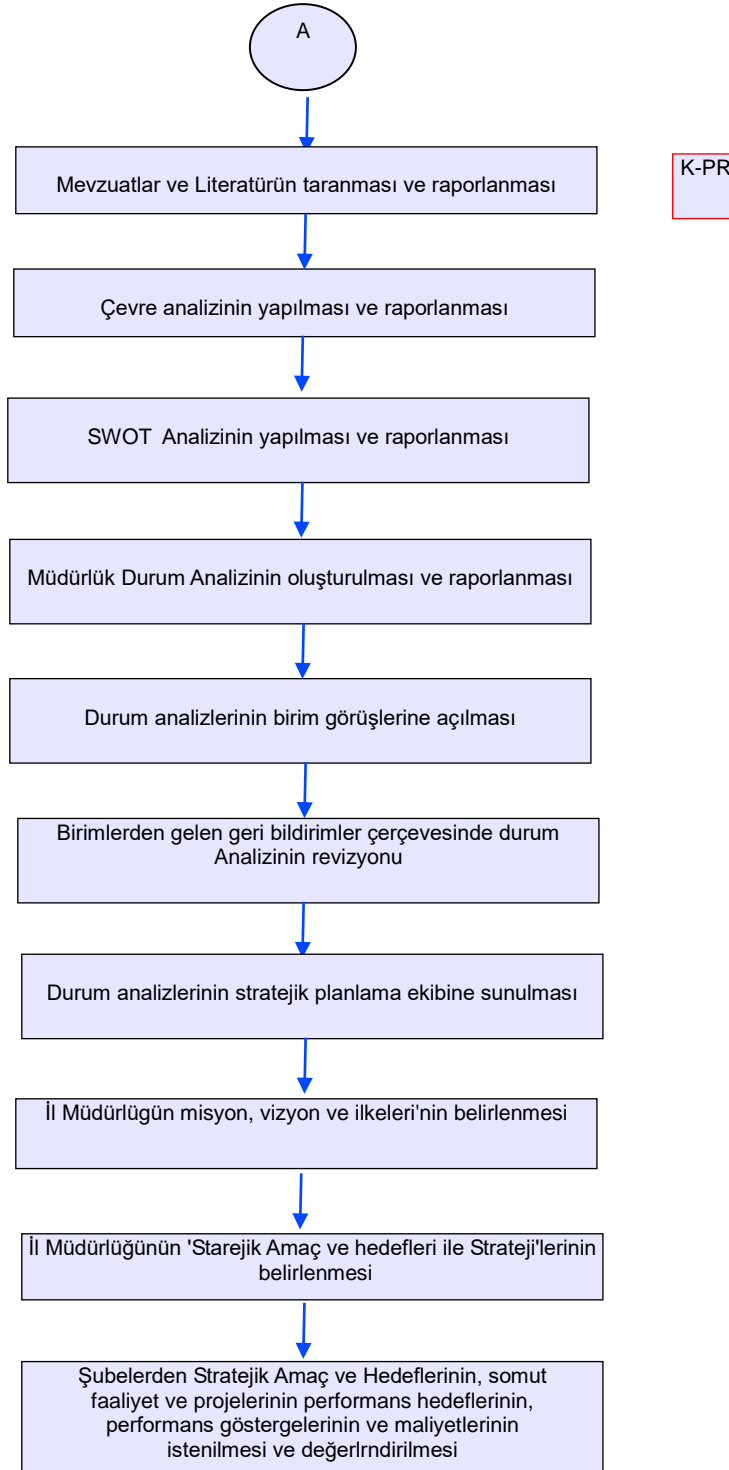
A

Mevzuatlar ve Literatürün taranması ve raporlanması

K-PR

Çevre analizinin yapılması ve raporlanması

SWOT Analizinin yapılması ve raporlanması

Müdürlük Durum Analizinin oluşturulması ve raporlanması

Durum analizlerinin birim görüşlerine açılması

Birimlerden gelen geri bildirimler çerçevesinde durum Analizinin revizyonu

Durum analizlerinin stratejik planlama ekibine sunulması

İl Müdürlügün misyon, vizyon ve ilkeleri'nin belirlenmesi

İl Müdürlüğünün 'Starejik Amaç ve hedefleri ile Strateji'lerinin belirlenmesi

Şubelerden Stratejik Amaç ve Hedeflerinin, somut faaliyet ve projelerinin performans hedeflerinin, performans göstergelerinin ve maliyetlerinin istenilmesi ve değerlrndirilmesi